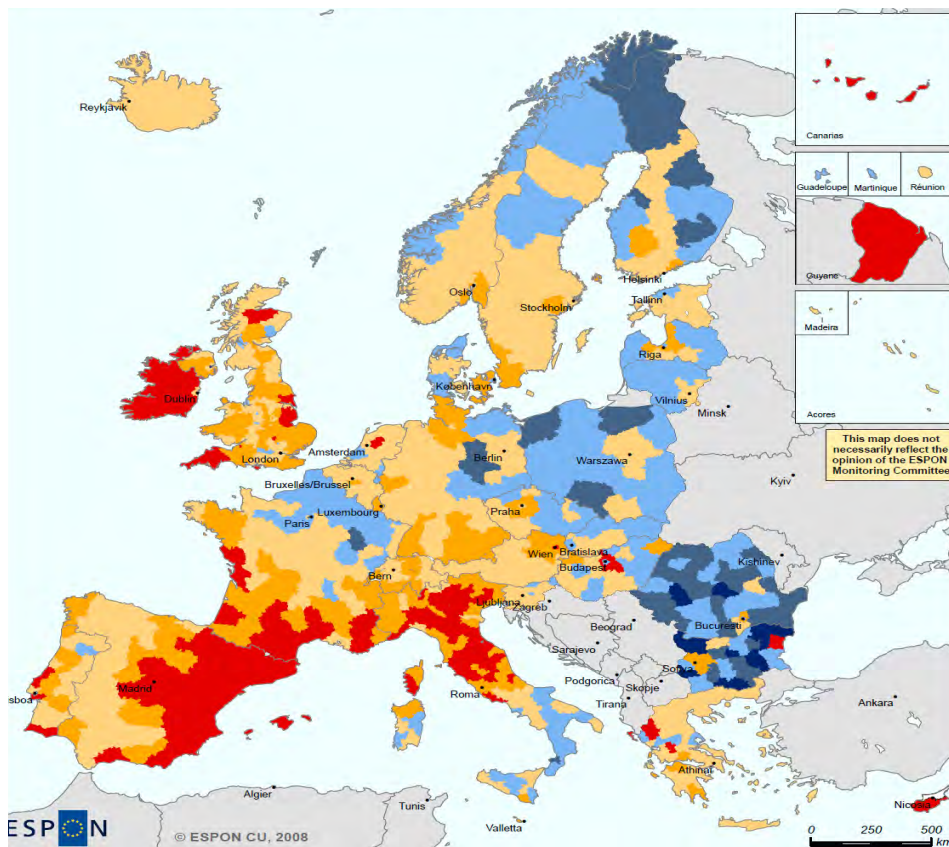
Reykjavik

Canarias

Guadeloupe Martinique Réunion

Guyane

Madeira

Acores

This map does not necessarily reflect the opinion of the ESPON Monitoring Committee

Helsinki
Tallinn
Oslo
Stockholm
Riga
Dublin
København
Vilnius
Minsk
Amsterdam
Berlin
Warszawa
London
Kyiv
Bruxelles/Brussel
Luxembourg
Praha
Paris
Wien
Bratislava
Budapest
Kishinev
Bern
Ljubljana
Zagreb
Bucuresti
Beograd
Sarajevo
Sofia
Podgorica
Skopje
Madrid
Roma
Tirana
Ankara
sboa
Athinai
Algier
Tunis
Valletta
Nicosia

ESPON
© ESPON CU, 2008

0 250 500
km